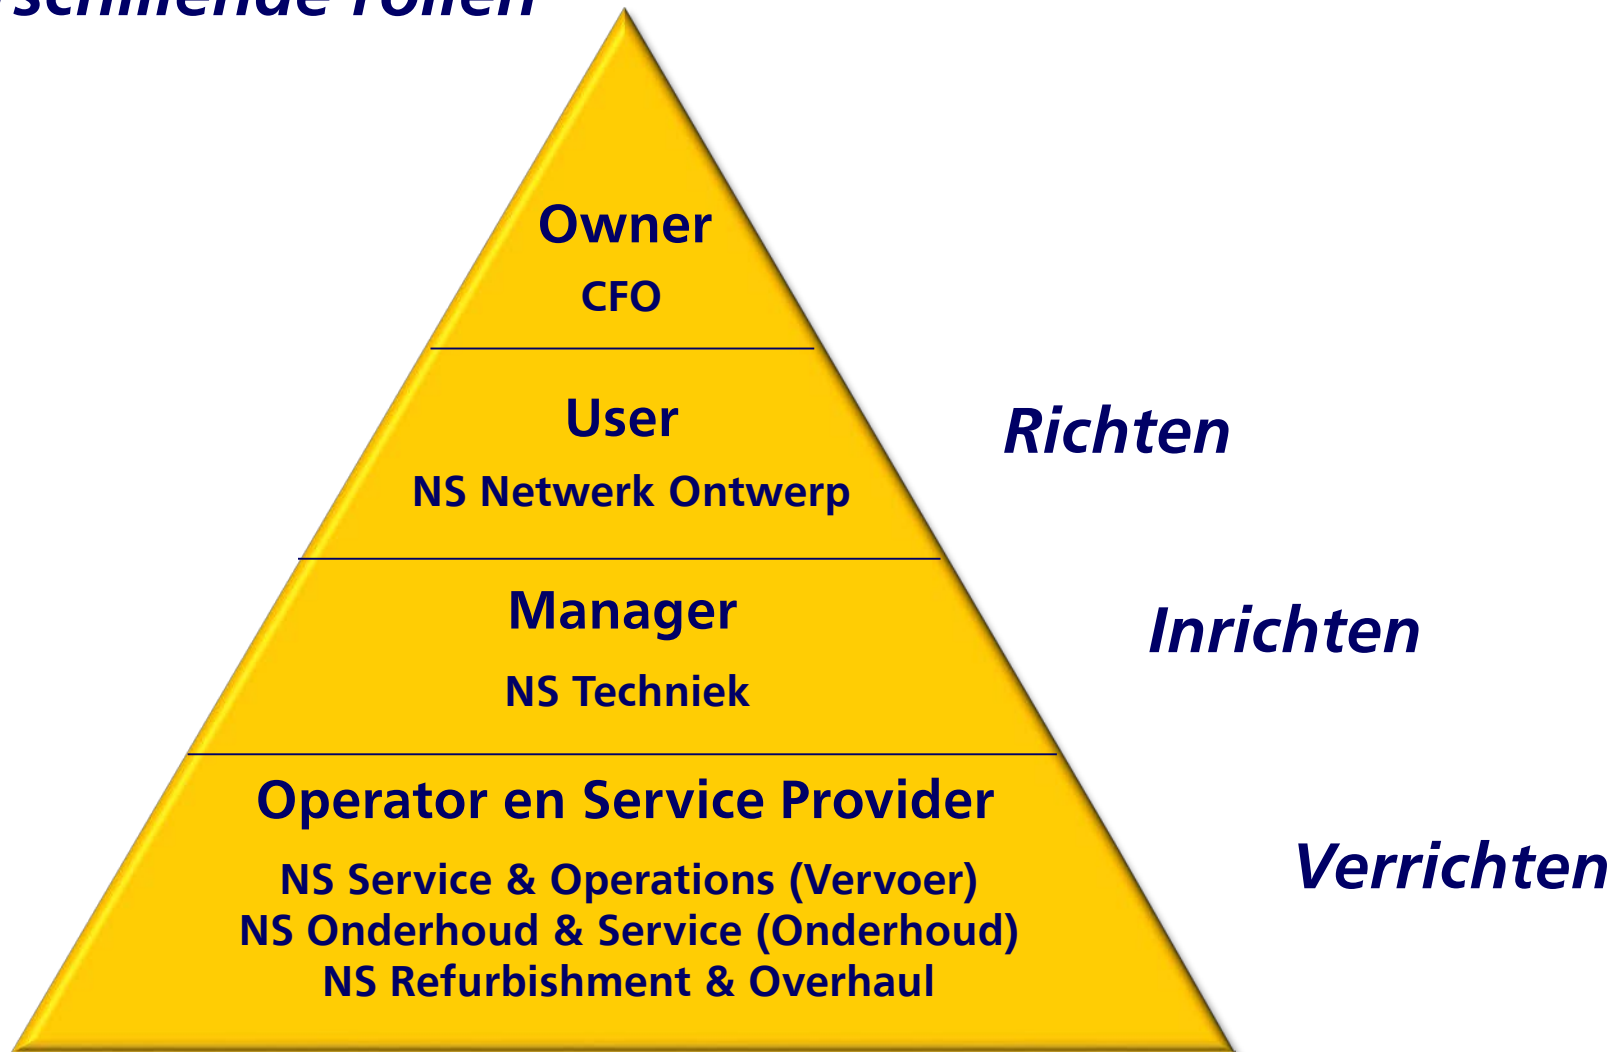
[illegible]schillende rollen

Owner
CFO

User
NS Netwerk Ontwerp

Manager
NS Techniek

Operator en Service Provider
NS Service & Operations (Vervoer)
NS Onderhoud & Service (Onderhoud)
NS Refurbishment & Overhaul

Richten

Inrichten

Verrichten